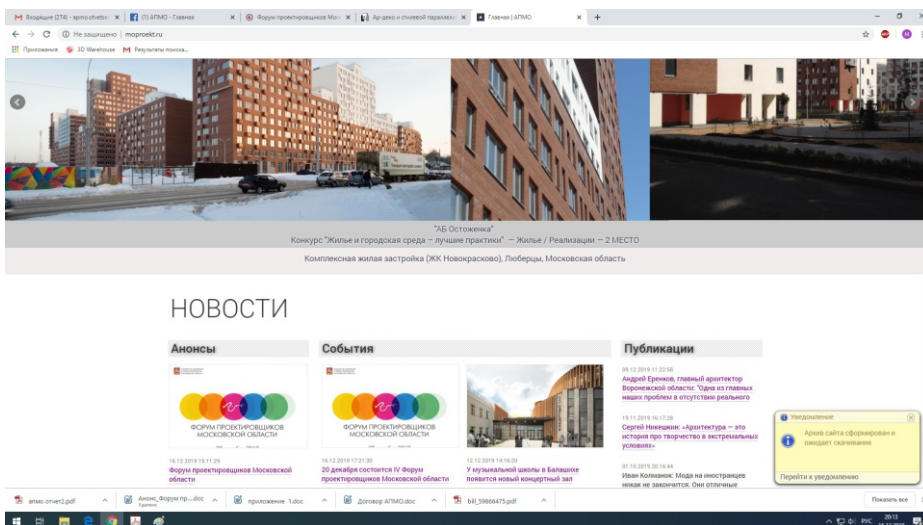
Входящие (274) - apmo.otvetst... × (1) АПМО - Главная × Форум проектировщиков Мос... × Ар-деко и стилевой параллели... × Главная | АПМО × +

Не защищено | moproekt.ru

Приложения 3D Warehouse Результаты поиска...

"АБ Остоженка"
Конкурс "Жилье и городская среда – лучшие практики" — Жилье / Реализации — 2 МЕСТО

Комплексная жилая застройка (ЖК Новокрасково), Люберцы, Московская область

НОВОСТИ

Анонсы

ФОРУМ ПРОЕКТИРОВЩИКОВ МОСКОВСКОЙ ОБЛАСТИ

16.12.2019 15:11:29
Форум проектировщиков Московской области

События

ФОРУМ ПРОЕКТИРОВЩИКОВ МОСКОВСКОЙ ОБЛАСТИ

16.12.2019 17:21:30
20 декабря состоится IV Форум проектировщиков Московской области

12.12.2019 14:16:30
У музыкальной школы в Балашихе появится новый концертный зал

Публикации

08.12.2019 11:22:58
Андрей Еренков, главный архитектор Воронежской области: "Одна из главных наших проблем в отсутствии реального

19.11.2019 16:17:28
Сергей Никешкин: «Архитектура — это история про творчество в экстремальных условиях»

01.10.2019 20:16:44
Иван Колманок: Мода на иностранцев никак не закончится. Они отличные

Уведомление
Архив сайта сформирован и ожидает скачивания
Перейти к уведомлению

апмо отчет2.pdf
Анонс_Форум пр....doc
приложение 1.doc
Договор АПМО.doc
bill_59866475.pdf
Показать все

РУС 20:13